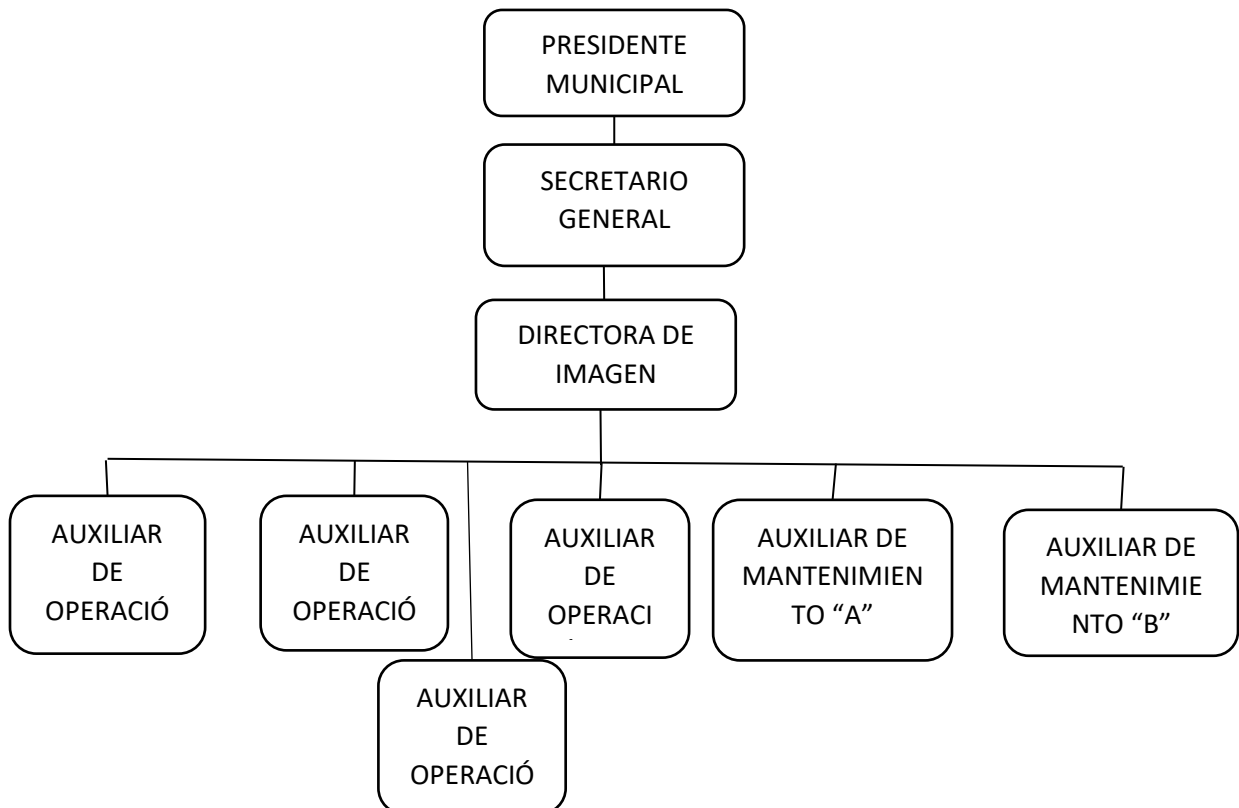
PRESIDENTE MUNICIPAL

SECRETARIO GENERAL

DIRECTORA DE IMAGEN

AUXILIAR DE OPERACIÓ

AUXILIAR DE OPERACIÓ

AUXILIAR DE OPERACI

AUXILIAR DE MANTENIMIENTO "A"

AUXILIAR DE MANTENIMIENTO "B"

AUXILIAR DE OPERACIÓ